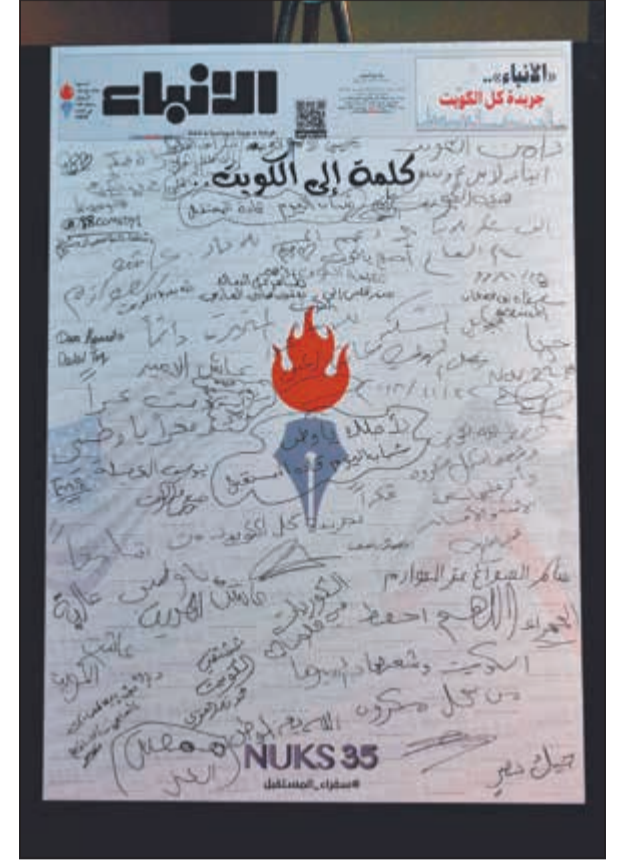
الأنباء

«الأنباء».. جريدة كل الكويت

كلمة إلى الكويت..

دام الكويت

الكويت

عاشت الكويت

لأجلك يا وطني

الكويت

عاشت الحرية

تعيش الكويت حرة

فدوه لك يا وطني

عاشت الكويت

حفظ الله الكويت

اللهم احفظ الكويت وشعبها من كل مكروه

اللهم احفظ الكويت

عاشت الكويت

الكويت في قلوبنا

نحن شباب اليوم قادة المستقبل

NUKS 35

#سفراء_المستقبل